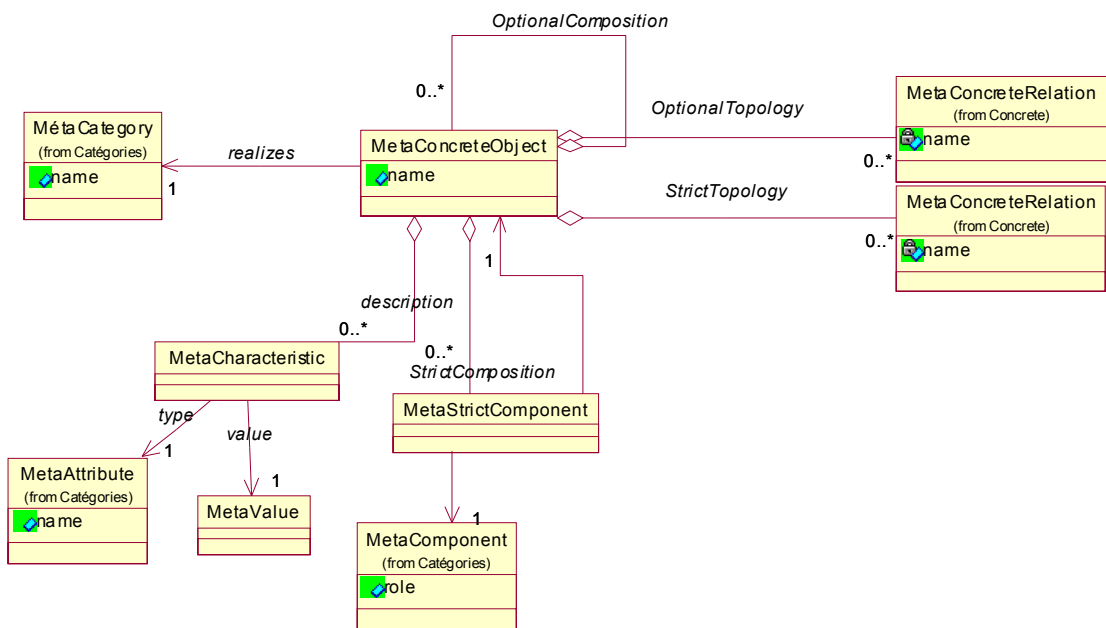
OptionalComposition

0..*

OptionalTopology

MetaConcreteRelation
(from Concrete)
name

0..*

MétaCategory
(from Catégories)
name

realizes

1

MetaConcreteObject
name

StrictTopology

MetaConcreteRelation
(from Concrete)
name

0..*

1

description

0..*

MetaCharacteristic

0..*

StrictComposition

MetaStrictComponent

type

value

1

MetaAttribute
(from Catégories)
name

1

MetaValue

1

MetaComponent
(from Catégories)
role